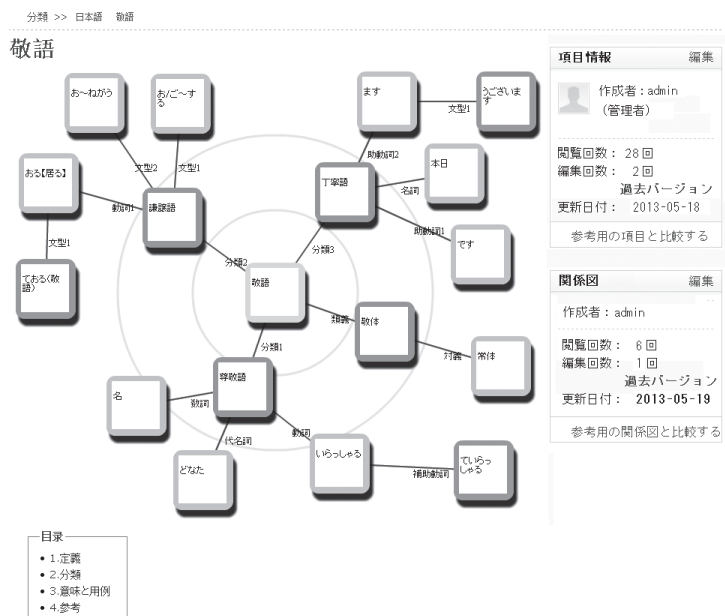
分類 >> 日本語　敬語

敬語

お～ねがう

お/ご～する

文型2

文型1

おる【居る】

動詞1

謙譲語

文型1

ておる(敬語)

分類2

敬語

ます

ございます

文型1

助動詞2

丁寧語

本日

名詞

助動詞1

です

分類3

類義

敬体

対義

常体

分類1

尊敬語

名

数詞

代名詞

動詞

どなた

いらっしゃる

補助動詞

ていらっしゃる

項目情報　編集

作成者：admin (管理者)

閲覧回数：28回
編集回数：2回
過去バージョン
更新日付：2013-05-18

参考用の項目と比較する

関係図　編集

作成者：admin

閲覧回数：6回
編集回数：1回
過去バージョン
更新日付：2013-05-19

参考用の関係図と比較する

目录
• 1.定義
• 2.分類
• 3.意味と用例
• 4.参考